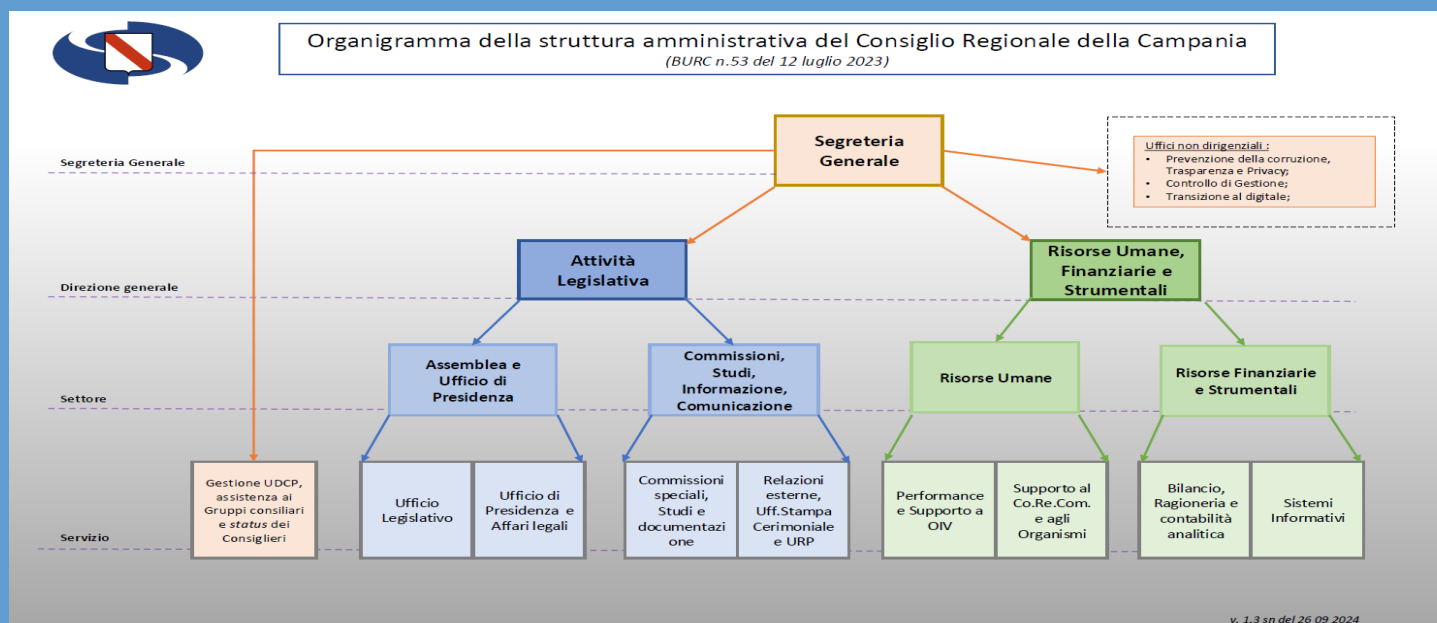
Organigramma della struttura amministrativa del Consiglio Regionale della Campania
(BURC n.53 del 12 luglio 2023)

Segreteria Generale

Segreteria Generale

Uffici non dirigenziali :
- Prevenzione della corruzione, Trasparenza e Privacy;
- Controllo di Gestione;
- Transizione al digitale;

Direzione generale

Attività Legislativa

Risorse Umane, Finanziarie e Strumentali

Settore

Assemblea e Ufficio di Presidenza

Commissioni, Studi, Informazione, Comunicazione

Risorse Umane

Risorse Finanziarie e Strumentali

Servizio

Gestione UDCP, assistenza ai Gruppi consiliari e status dei Consiglieri

Ufficio Legislativo

Ufficio di Presidenza e Affari legali

Commissioni speciali, Studi e documentazione

Relazioni esterne, Uff.Stampa Cerimoniale e URP

Performance e Supporto a OIV

Supporto al Co.Re.Com. e agli Organismi

Bilancio, Ragioneria e contabilità analitica

Sistemi Informativi

v. 1.3 sn del 26 09 2024